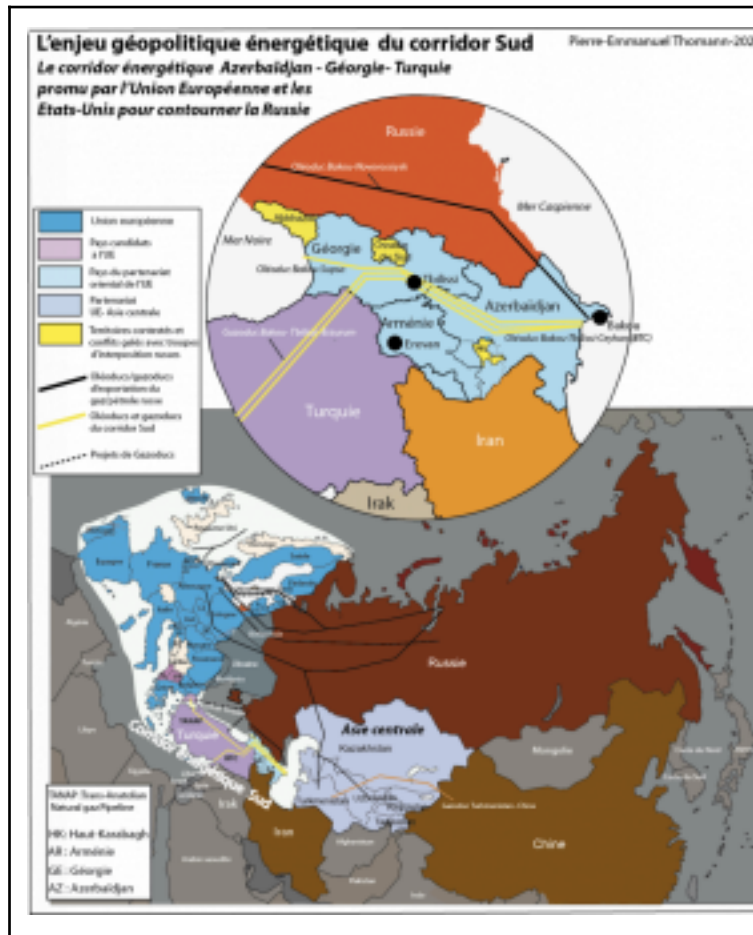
L'enjeu géopolitique énergétique du corridor Sud

Pierre-Emmanuel Thomann-202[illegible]

Le corridor énergétique Azerbaidjan - Géorgie- Turquie promu par l'Union Européenne et les Etats-Unis pour contourner la Russie

Union européenne

Pays candidats à l'UE

Pays du partenariat oriental de l'UE

Partenariat UE- Asie centrale

Territoires contestés en conflits gelés avec troupes d'interposition russes

Oléoducs/gazoducs d'exportation du gaz/pétrole russe

Oléoducs et gazoducs du corridor Sud

Projets de Gazoducs

Russie

Oléoduc Bakou-Novorossiisk

Mer Caspienne

Mer Noire

Géorgie

Oléoduc Bakou-Supsa

Tbilissi

Azerbaidjan

Bakou

Arménie

Erevan

Oléoduc Bakou-Tbilissi-Ceyhan(BTC)

Gazoduc Bakou-Tbilissi-Erzurum

Turquie

Iran

Irak

Russie

Asie centrale

Kazakhstan

Mongolie

Chine

Turquie

Corridor énergétique Sud

Irak

Iran

Gazoduc Turkmenistan- Chine

TANAP: Trans-Anatolian Natural gas Pipeline

HK: Haut-Karabagh

AR : Arménie

GE : Géorgie

AZ : Azerbaidjan